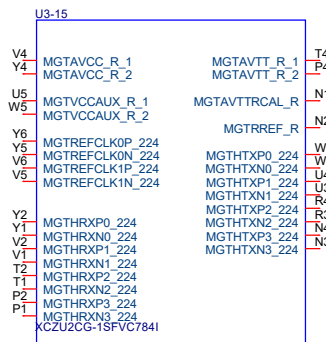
U3-15

V4 MGTAVCC_R_1
Y4 MGTAVCC_R_2

U5 MGTVCCAUX_R_1
W5 MGTVCCAUX_R_2

Y6 MGTREFCLK0P_224
Y5 MGTREFCLK0N_224
V6 MGTREFCLK1P_224
V5 MGTREFCLK1N_224

Y2 MGTHRXP0_224
Y1 MGTHRXN0_224
V2 MGTHRXP1_224
V1 MGTHRXN1_224
T2 MGTHRXP2_224
T1 MGTHRXN2_224
P2 MGTHRXP3_224
P1 MGTHRXN3_224

MGTAVTT_R_1 T4
MGTAVTT_R_2 P4

MGTAVTTRCAL_R N1

MGTRREF_R N2

MGTHTXP0_224 W
MGTHTXN0_224 W
MGTHTXP1_224 U4
MGTHTXN1_224 U3
MGTHTXP2_224 R4
MGTHTXN2_224 R3
MGTHTXP3_224 N4
MGTHTXN3_224 N3

XCZU2CG-1SFVC784I